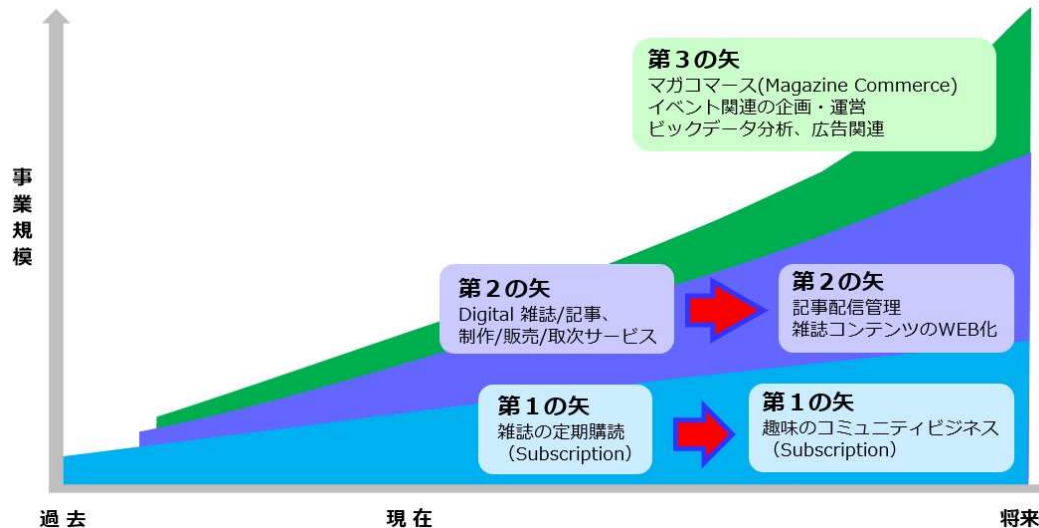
第３の矢
マガコマース(Magazine Commerce)
イベント関連の企画・運営
ビックデータ分析、広告関連

事業規模

第２の矢
Digital 雑誌/記事、
制作/販売/取次サービス

第２の矢
記事配信管理
雑誌コンテンツのWEB化

第１の矢
雑誌の定期購読
（Subscription）

第１の矢
趣味のコミュニティビジネス
（Subscription）

過去

現在

将来